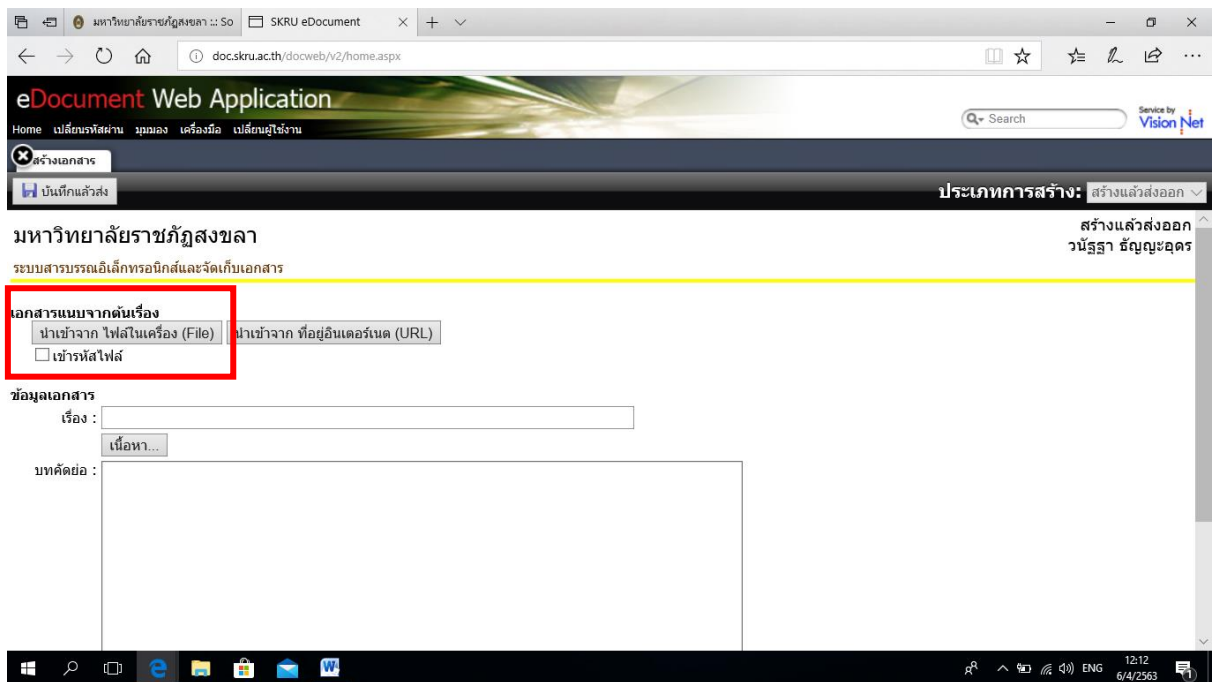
มหาวิทยาลัยราชภัฏสงขลา ::: So
SKRU eDocument

doc.skru.ac.th/docweb/v2/home.aspx

eDocument Web Application
Home เปลี่ยนรหัสผ่าน มุมมอง เครื่องมือ เปลี่ยนผู้ใช้งาน

Search

Service by Vision Net

สร้างเอกสาร

บันทึกแล้วส่ง

ประเภทการสร้าง: สร้างแล้วส่งออก

มหาวิทยาลัยราชภัฏสงขลา
ระบบสารบรรณอิเล็กทรอนิกส์และจัดเก็บเอกสาร

สร้างแล้วส่งออก
วนัฐฐา ธัญญะอุดร

เอกสารแนบจากต้นเรื่อง
นำเข้าจาก ไฟล์ในเครื่อง (File)
นำเข้าจาก ที่อยู่อินเตอร์เนต (URL)
เข้ารหัสไฟล์

ข้อมูลเอกสาร
เรื่อง :
เนื้อหา...
บทคัดย่อ :

ENG
12:12
6/4/2563